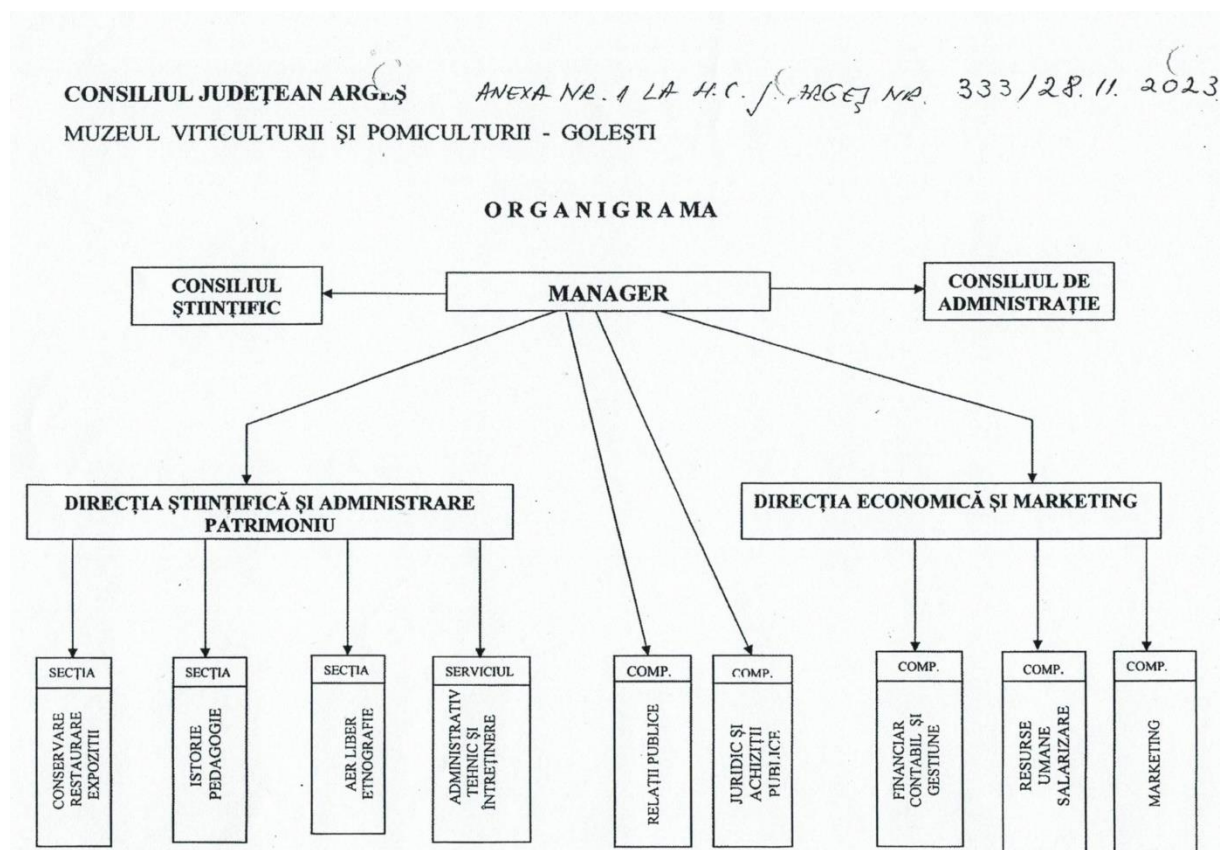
CONSILIUL JUDEȚEAN ARGEȘ ANEXA NR. 1 LA H.C.J. ARGEȘ NR. 333/28.11.2023

MUZEUL VITICULTURII ȘI POMICULTURII - GOLEȘTI

ORGANIGRAMA

CONSILIUL ȘTIINȚIFIC

MANAGER

CONSILIUL DE ADMINISTRAȚIE

DIRECȚIA ȘTIINȚIFICĂ ȘI ADMINISTRARE PATRIMONIU

DIRECȚIA ECONOMICĂ ȘI MARKETING

SECȚIA
CONSERVARE RESTAURARE EXPOZIȚII

SECȚIA
ISTORIE PEDAGOGIE

SECȚIA
AER LIBER ETNOGRAFIE

SERVICIUL
ADMINISTRATIV TEHNIC ȘI ÎNTREȚINERE

COMP.
RELAȚII PUBLICE

COMP.
JURIDIC ȘI ACHIZIȚII PUBLICE

COMP.
FINANCIAR CONTABIL ȘI GESTIUNE

COMP.
RESURSE UMANE SALARIZARE

COMP.
MARKETING